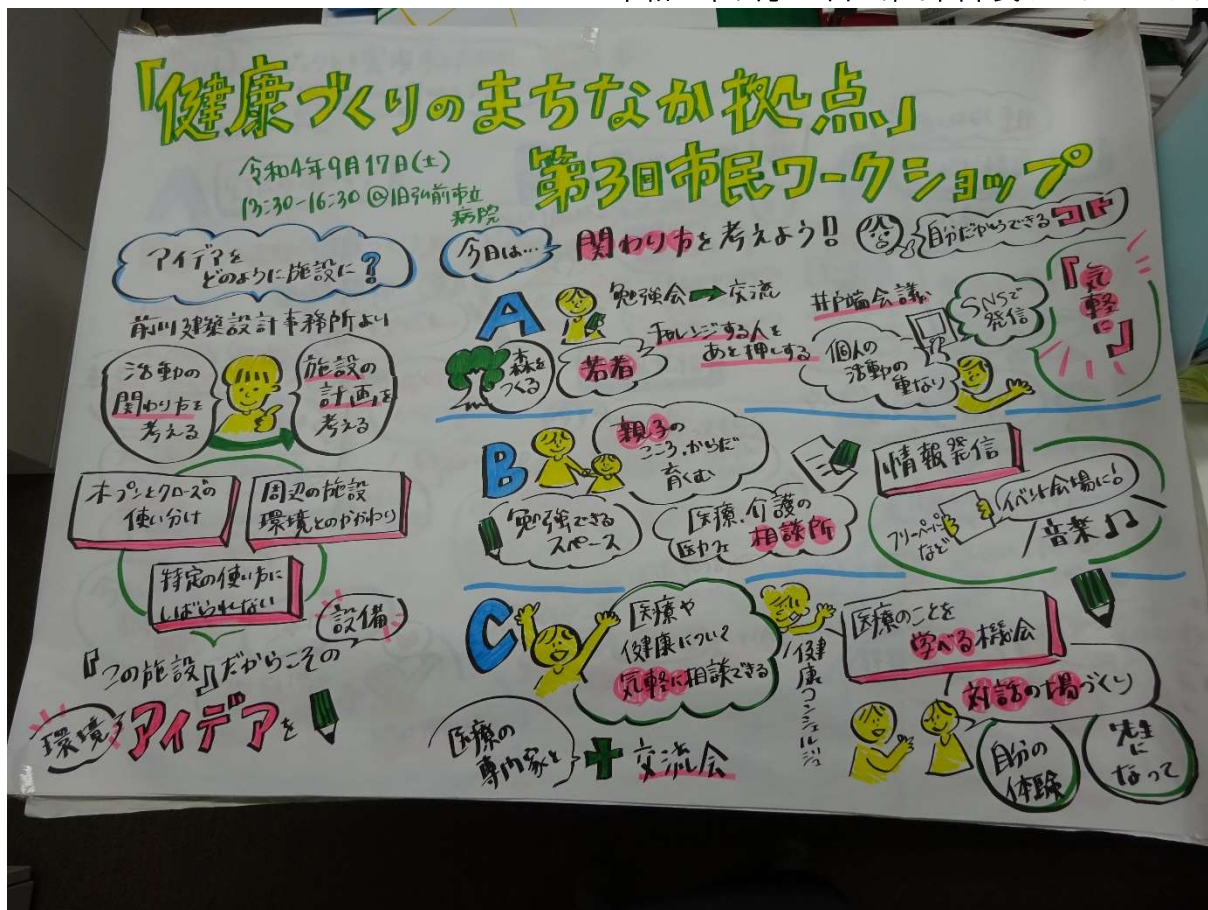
「健康づくりのまちなか拠点」
第3回市民ワークショップ
令和4年9月17日(土)
13:30-16:30 @旧弘前市立病院

アイデアをどのように施設に？
前川建築設計事務所より
活動の関わり方を考える
施設の計画を考える
オープンとクローズの使い分け
周辺の施設環境とのかかわり
特定の使い方にしばられない
『1つの施設』だからこその
設備
環境
アイデアを

今日は…
関わり方を考えよう!!
自分たちからできるコト

A
勉強会→交流
チャレンジする人をあと押しする
森をつくる
若者
井戸端会議
SNSで発信
個人の活動の重なり
「気軽に」

B
親子のこころ、からだ育む
勉強できるスペース
医療、介護の医療で相談所
情報発信
フリーペーパーなど
イベント会場に!
音楽♫

C
医療や健康について気軽に相談できる
健康コンシェルジュ
医療のことを学べる機会
対話の場づくり
医療の専門家と✚交流会
自分の体験
先生になって